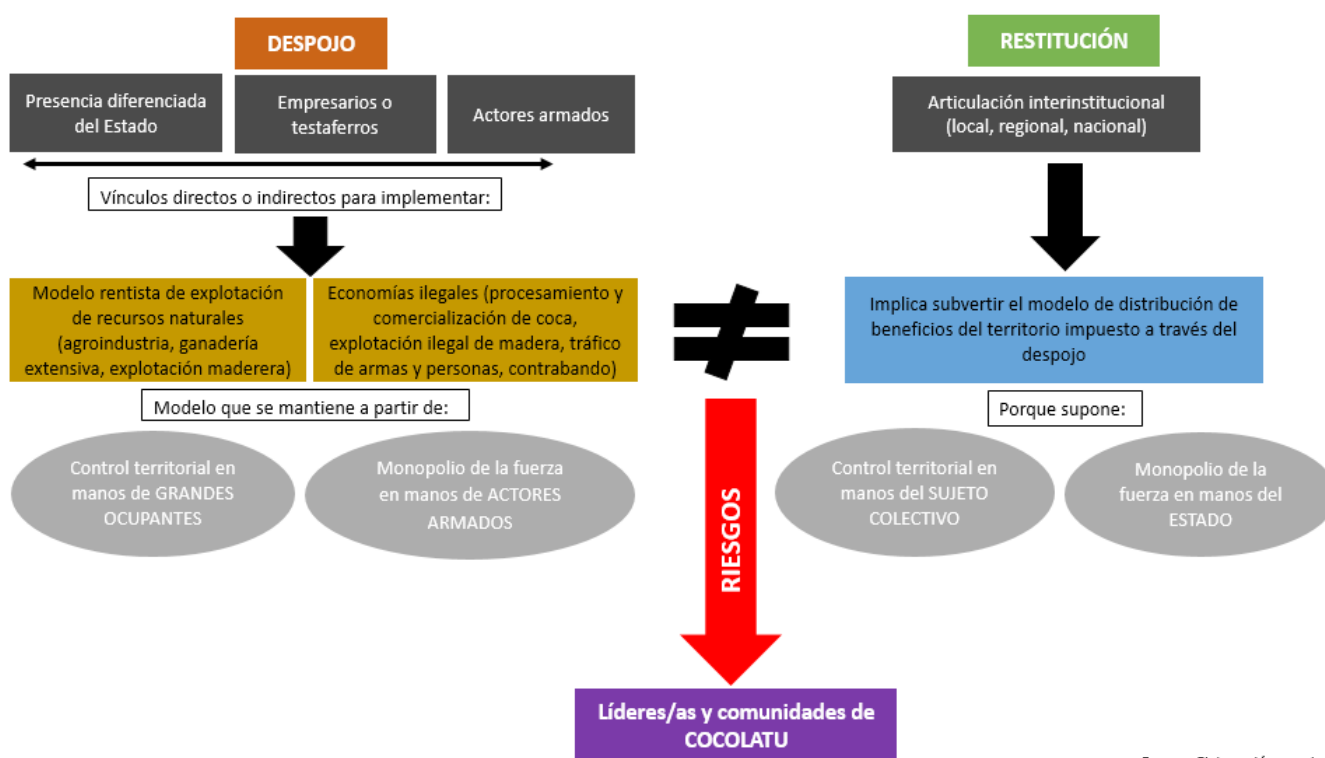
DESPOJO

Presencia diferenciada del Estado

Empresarios o testaferros

Actores armados

Vínculos directos o indirectos para implementar:

Modelo rentista de explotación de recursos naturales (agroindustria, ganadería extensiva, explotación maderera)

Economías ilegales (procesamiento y comercialización de coca, explotación ilegal de madera, tráfico de armas y personas, contrabando)

Modelo que se mantiene a partir de:

Control territorial en manos de GRANDES OCUPANTES

Monopolio de la fuerza en manos de ACTORES ARMADOS

$\neq$

RIESGOS

Líderes/as y comunidades de COCOLATU

RESTITUCIÓN

Articulación interinstitucional (local, regional, nacional)

Implica subvertir el modelo de distribución de beneficios del territorio impuesto a través del despojo

Porque supone:

Control territorial en manos del SUJETO COLECTIVO

Monopolio de la fuerza en manos del ESTADO

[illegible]